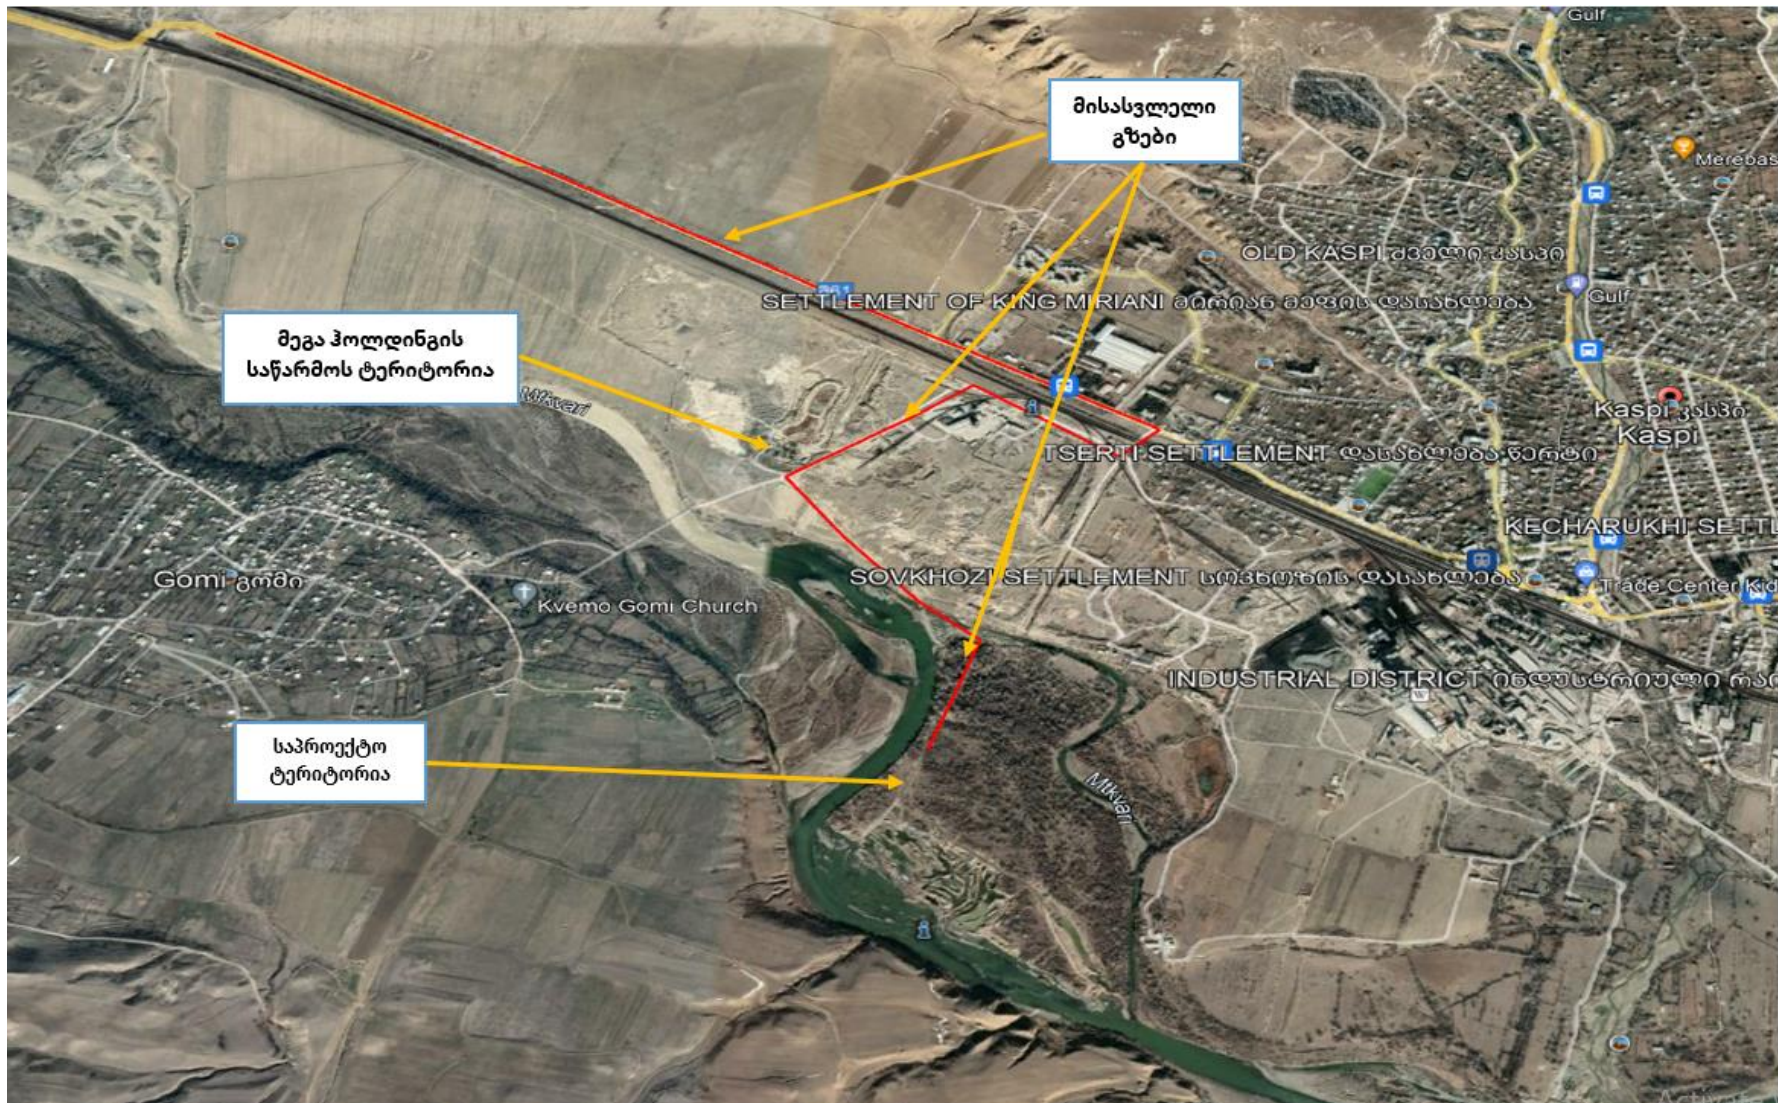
Gulf

მისასვლელი გზები

Merebas

OLD KASPI ძველი კასპი

SETTLEMENT OF KING MIRIANI მირიან მეფის დასახლება

Gulf

მეგა ჰოლდინგის საწარმოს ტერიტორია

Mtkvari

Kaspi კასპი
Kaspi

TSERTI SETTLEMENT დასახლება წერტი

KECHARUKHI SETTL

Gomi გომი

Kvemo Gomi Church

SOVKHOZI SETTLEMENT სოვხოზის დასახლება

Trade Center Kid

INDUSTRIAL DISTRICT ინდუსტრიული რაი

საპროექტო ტერიტორია

Mtkvari